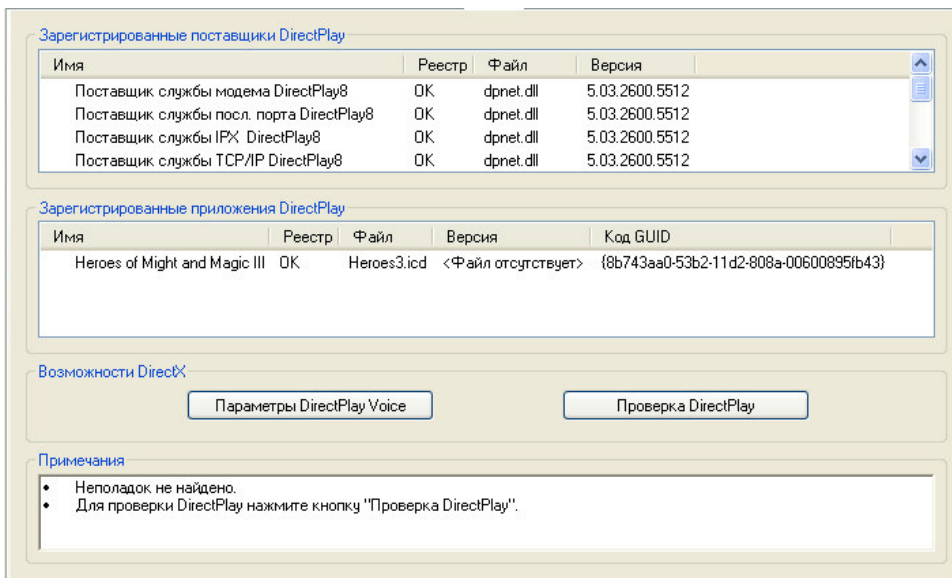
Зарегистрированные поставщики DirectPlay

| Имя | Реестр | Файл | Версия |
|---|---|---|---|
| Поставщик службы модема DirectPlay8 | OK | dpnet.dll | 5.03.2600.5512 |
| Поставщик службы посл. порта DirectPlay8 | OK | dpnet.dll | 5.03.2600.5512 |
| Поставщик службы IPX DirectPlay8 | OK | dpnet.dll | 5.03.2600.5512 |
| Поставщик службы TCP/IP DirectPlay8 | OK | dpnet.dll | 5.03.2600.5512 |

Зарегистрированные приложения DirectPlay

| Имя | Реестр | Файл | Версия | Код GUID |
|---|---|---|---|---|
| Heroes of Might and Magic III | OK | Heroes3.icd | <Файл отсутствует> | {8b743aa0-53b2-11d2-808a-00600895fb43} |

Возможности DirectX

Параметры DirectPlay Voice

Проверка DirectPlay

Примечания

• Неполадок не найдено.
• Для проверки DirectPlay нажмите кнопку "Проверка DirectPlay".